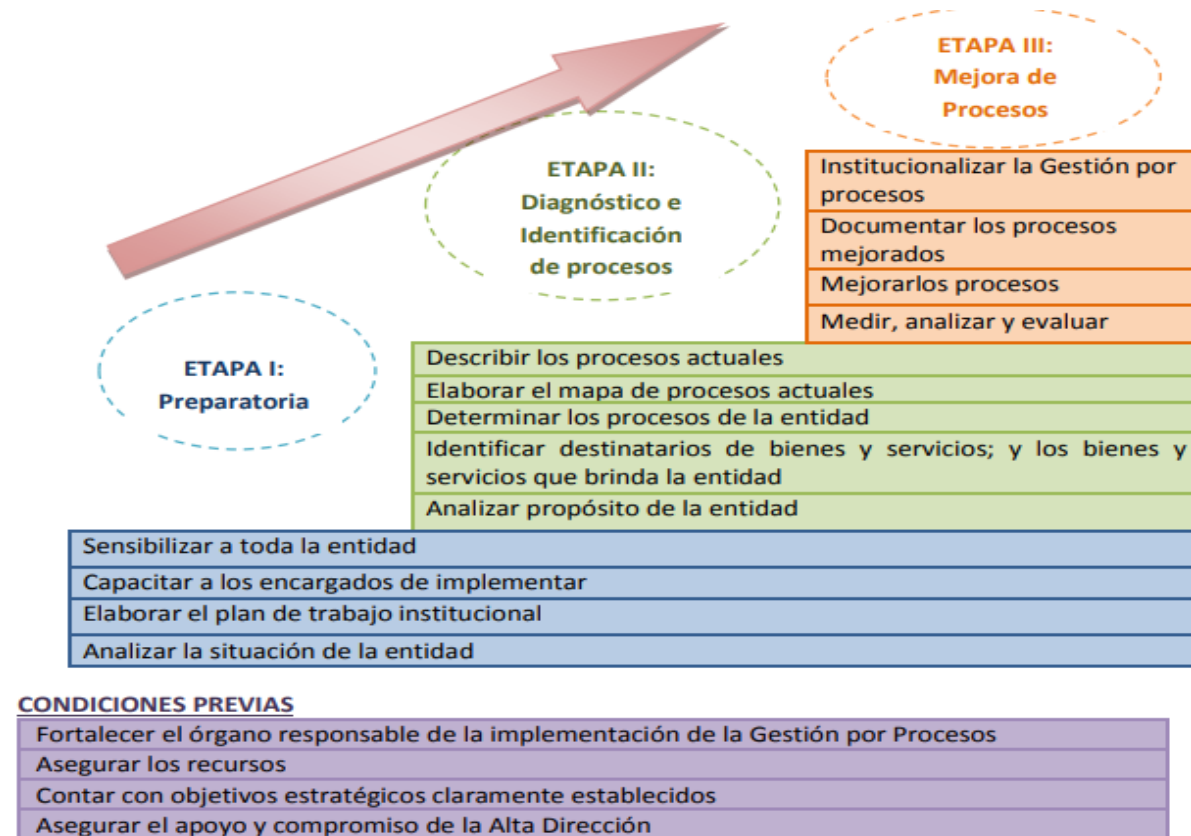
ETAPA III:
Mejora de
Procesos

ETAPA II:
Diagnóstico e
Identificación
de procesos

Institucionalizar la Gestión por procesos
Documentar los procesos mejorados
Mejorarlos procesos
Medir, analizar y evaluar

ETAPA I:
Preparatoria

Describir los procesos actuales
Elaborar el mapa de procesos actuales
Determinar los procesos de la entidad
Identificar destinatarios de bienes y servicios; y los bienes y servicios que brinda la entidad
Analizar propósito de la entidad

Sensibilizar a toda la entidad
Capacitar a los encargados de implementar
Elaborar el plan de trabajo institucional
Analizar la situación de la entidad

CONDICIONES PREVIAS
Fortalecer el órgano responsable de la implementación de la Gestión por Procesos
Asegurar los recursos
Contar con objetivos estratégicos claramente establecidos
Asegurar el apoyo y compromiso de la Alta Dirección